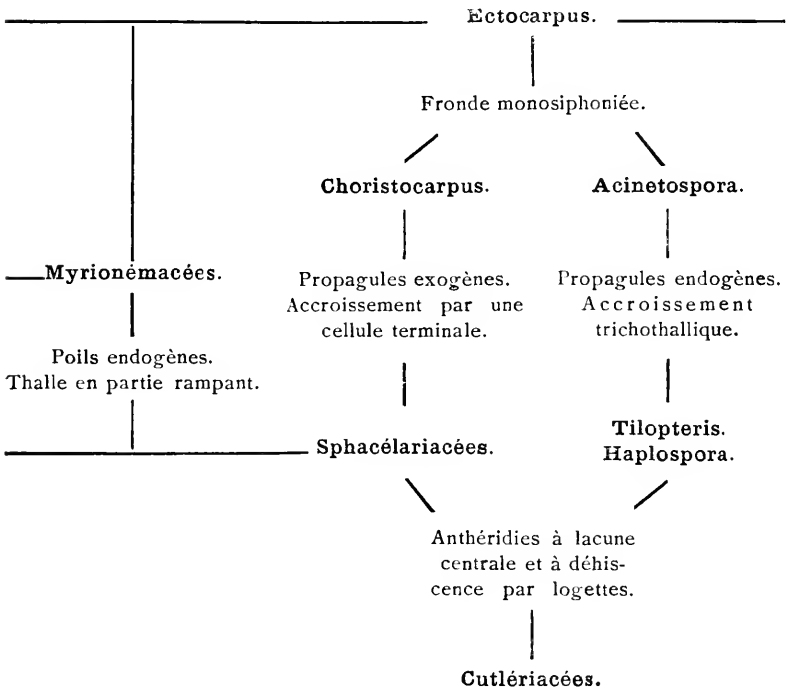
Ectocarpus.

Fronde monosiphoniée.

Choristocarpus.

Acinetospora.

Myrionémacées.

Propagules exogènes. Accroissement par une cellule terminale.

Propagules endogènes. Accroissement trichothallique.

Poils endogènes. Thalle en partie rampant.

Sphacélariacées.

Tilopteris. Haplospora.

Anthéridies à lacune centrale et à déhiscence par logettes.

Cutlériacées.